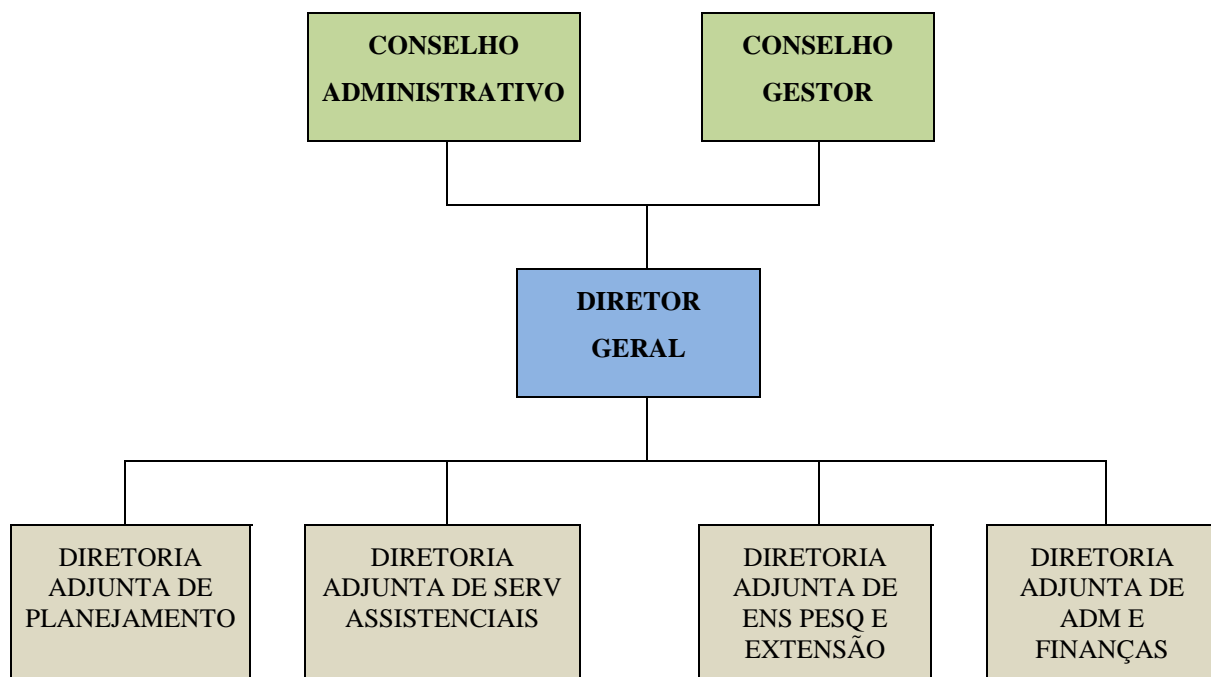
CONSELHO ADMINISTRATIVO

CONSELHO GESTOR

DIRETOR GERAL

DIRETORIA ADJUNTA DE PLANEJAMENTO

DIRETORIA ADJUNTA DE SERV ASSISTENCIAIS

DIRETORIA ADJUNTA DE ENS PESQ E EXTENSÃO

DIRETORIA ADJUNTA DE ADM E FINANÇAS